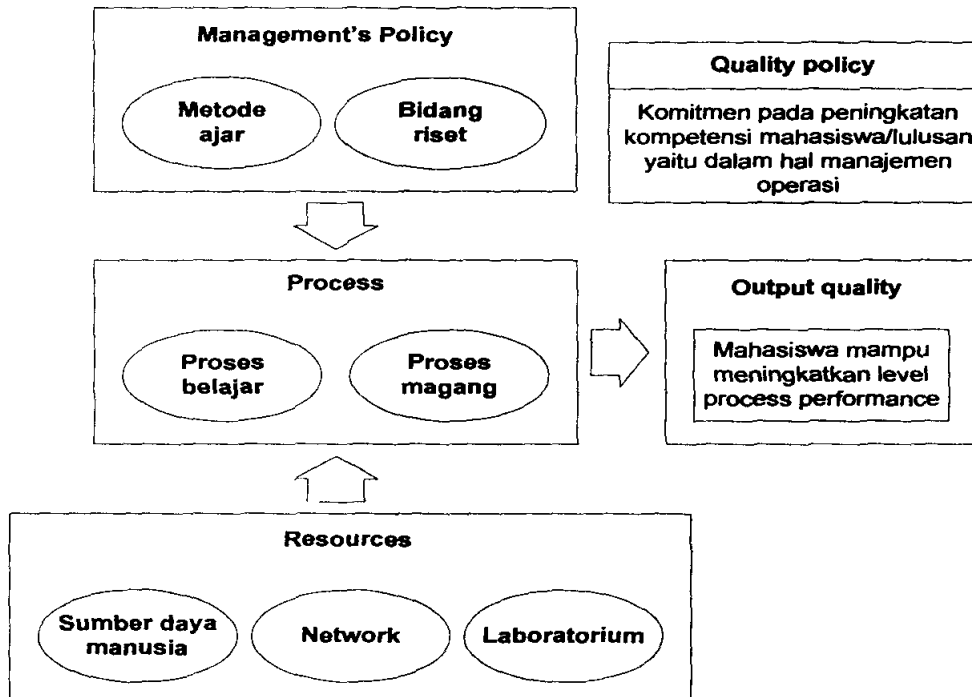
Management's Policy

Metode ajar

Bidang riset

Quality policy

Komitmen pada peningkatan kompetensi mahasiswa/lulusan yaitu dalam hal manajemen operasi

Process

Proses belajar

Proses magang

Output quality

Mahasiswa mampu meningkatkan level process performance

Resources

Sumber daya manusia

Network

Laboratorium